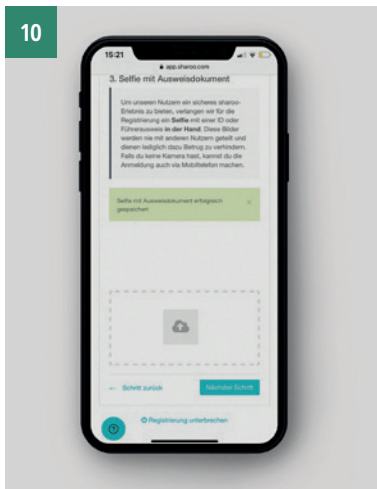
10

15:21

app.sharoo.com

3. Selfie mit Ausweisdokument

Um unseren Nutzern ein sicheres sharoo-Erlebnis zu bieten, verlangen wir für die Registrierung ein **Selfie** mit einer ID oder Führerausweis **in der Hand**. Diese Bilder werden nie mit anderen Nutzern geteilt und dienen lediglich dazu Betrug zu verhindern. Falls du keine Kamera hast, kannst du die Anmeldung auch via Mobiltelefon machen.

Selfie mit Ausweisdokument erfolgreich gespeichert

×

← Schritt zurück

Nächster Schritt

Registrierung unterbrechen